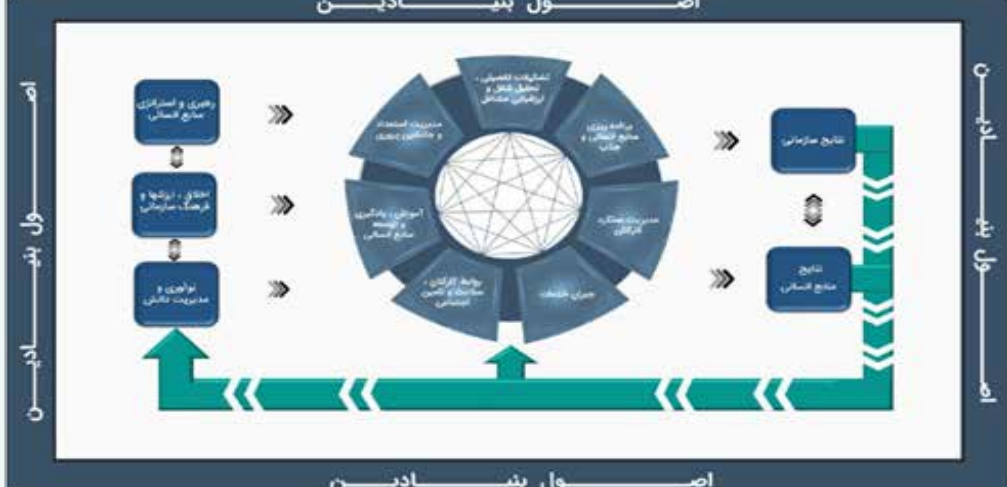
اصـــــــول بنيـــــــادين

اصـــــــول بنيـــــــادين

اصـــــــول بنيـــــــادين

اصـــــــول بنيـــــــادين

رهبری و استراتژی منابع انسانی

اخلاق، ارزشها و فرهنگ سازمانی

نوآوری و مدیریت دانش

تشکیلات تفصیلی، تحلیل شغل و ارزشیابی مشاغل

برنامه ریزی منابع انسانی و جذب

مدیریت عملکرد کارکنان

جبران خدمت

روابط کارکنان، سلامت و تامین اجتماعی

آموزش، یادگیری و توسعه منابع انسانی

مدیریت استعداد و جانشین پروری

نتایج سازمانی

نتایج منابع انسانی